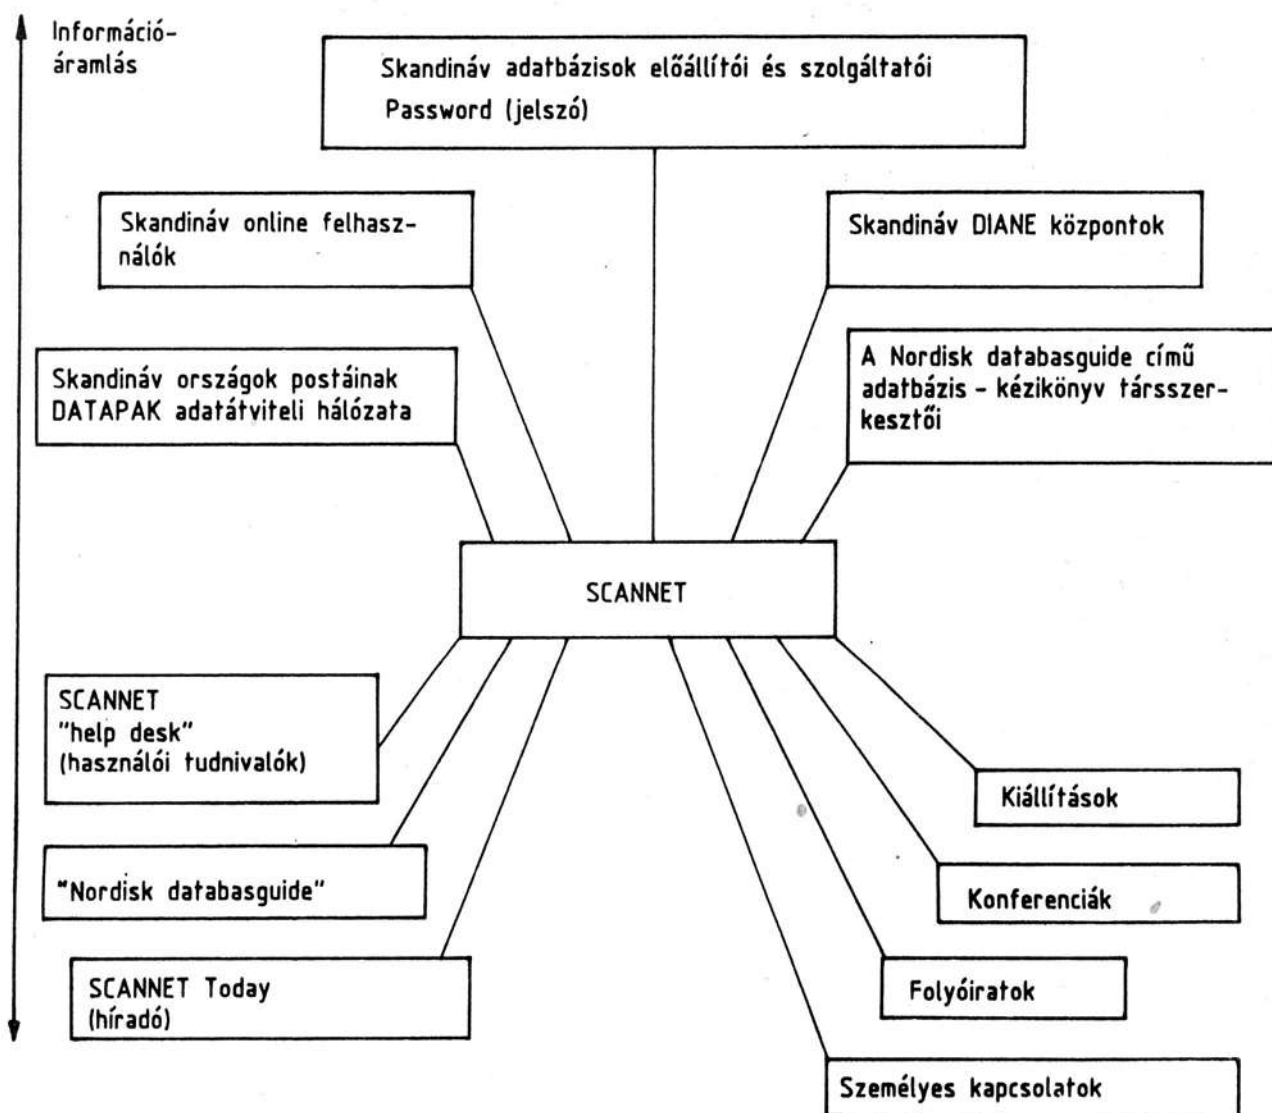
Információáramlás

Skandináv adatbázisok előállítói és szolgáltatói
Password (jelszó)

Skandináv online felhasználók

Skandináv DIANE központok

Skandináv országok postáinak DATAPAK adatátviteli hálózata

A Nordisk databasguide című adatbázis - kézikönyv társszerkesztői

SCANNET

SCANNET "help desk" (használói tudnivalók)

Kiállítások

"Nordisk databasguide"

Konferenciák

SCANNET Today (híradó)

Folyóiratok

Személyes kapcsolatok